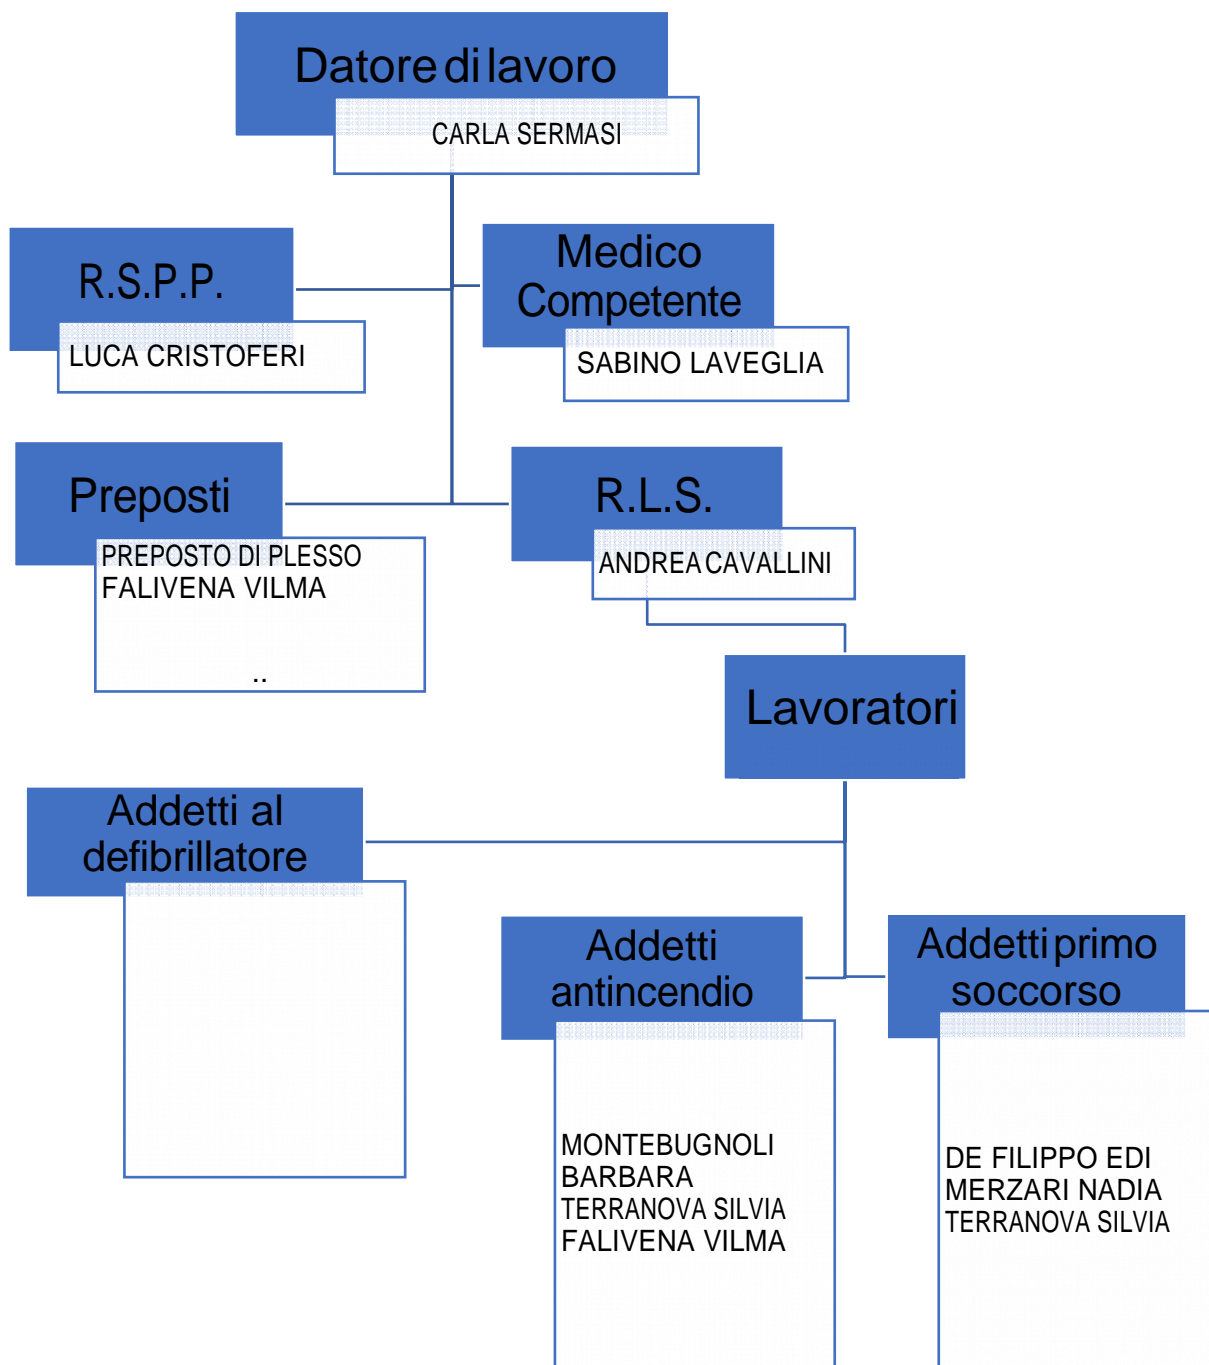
Datore di lavoro

CARLA SERMASI

R.S.P.P.

LUCA CRISTOFERI

Medico Competente

SABINO LAVEGLIA

Preposti

PREPOSTO DI PLESSO
FALIVENA VILMA
..

R.L.S.

ANDREA CAVALLINI

Lavoratori

Addetti al defibrillatore

Addetti antincendio

MONTEBUGNOLI BARBARA
TERRANOVA SILVIA
FALIVENA VILMA

Addetti primo soccorso

DE FILIPPO EDI
MERZARI NADIA
TERRANOVA SILVIA